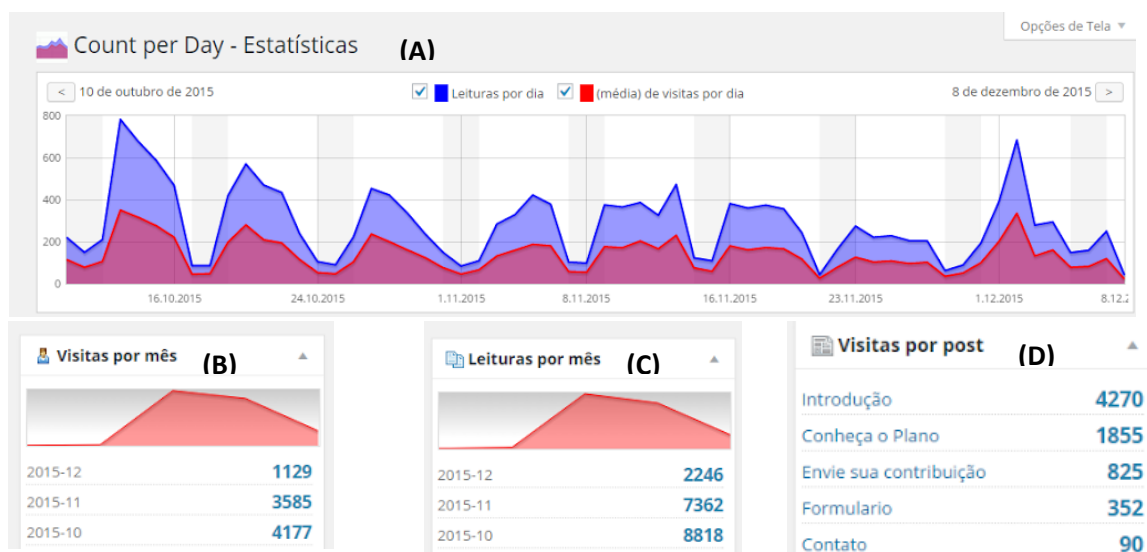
Opções de Tela ▼

Count per Day - Estatísticas (A)

< 10 de outubro de 2015 Leituras por dia (média) de visitas por dia 8 de dezembro de 2015 >

800
600
400
200
0

16.10.2015 24.10.2015 1.11.2015 8.11.2015 16.11.2015 23.11.2015 1.12.2015 8.12.2

Visitas por mês (B)

| | |
|---|---|
| 2015-12 | 1129 |
| 2015-11 | 3585 |
| 2015-10 | 4177 |

Leituras por mês (C)

| | |
|---|---|
| 2015-12 | 2246 |
| 2015-11 | 7362 |
| 2015-10 | 8818 |

Visitas por post (D)

| | |
|---|---|
| Introdução | 4270 |
| Conheça o Plano | 1855 |
| Envie sua contribuição | 825 |
| Formulario | 352 |
| Contato | 90 |